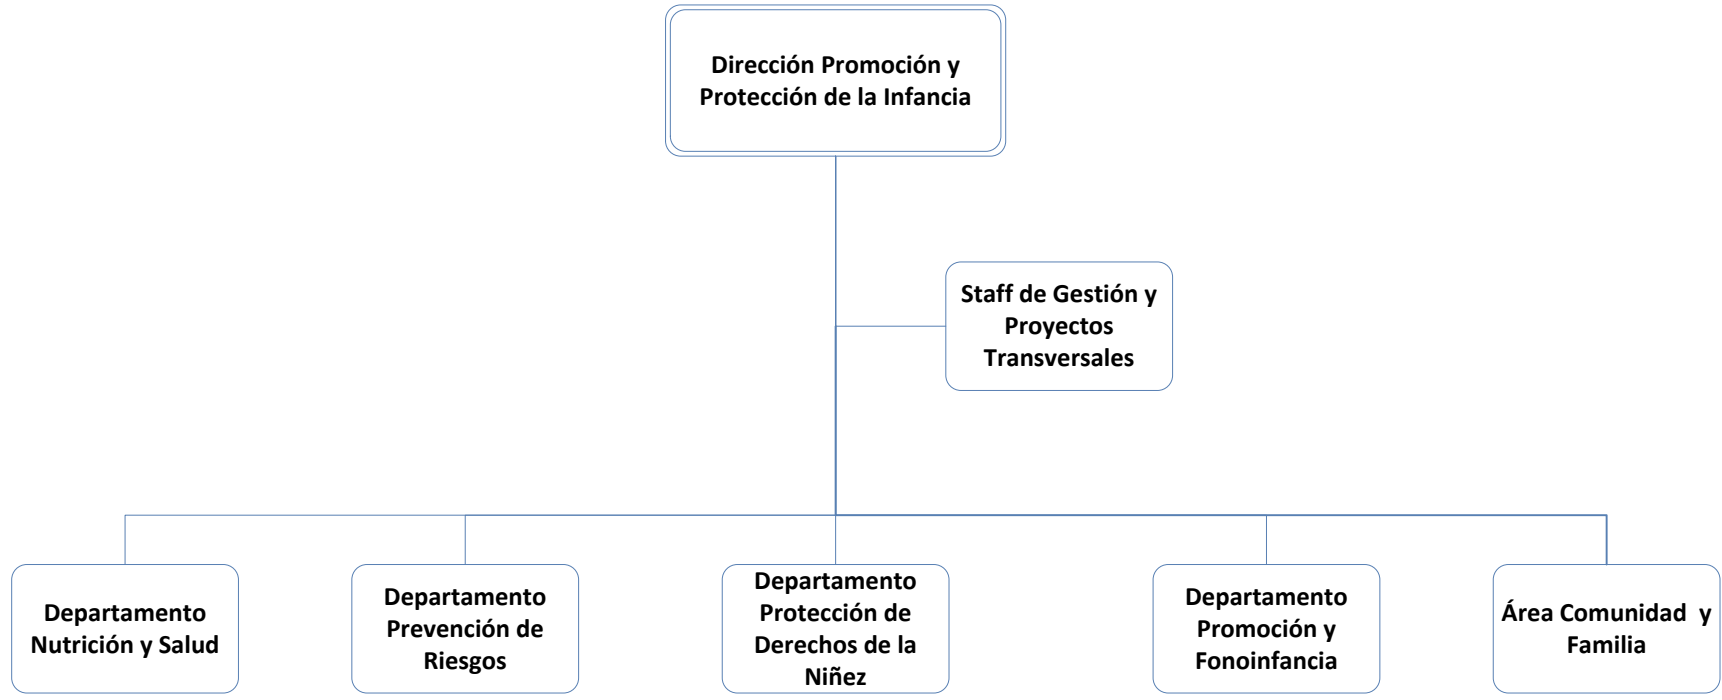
Dirección Promoción y Protección de la Infancia

Staff de Gestión y Proyectos Transversales

Departamento Nutrición y Salud

Departamento Prevención de Riesgos

Departamento Protección de Derechos de la Niñez

Departamento Promoción y Fonoinfancia

Área Comunidad y Familia